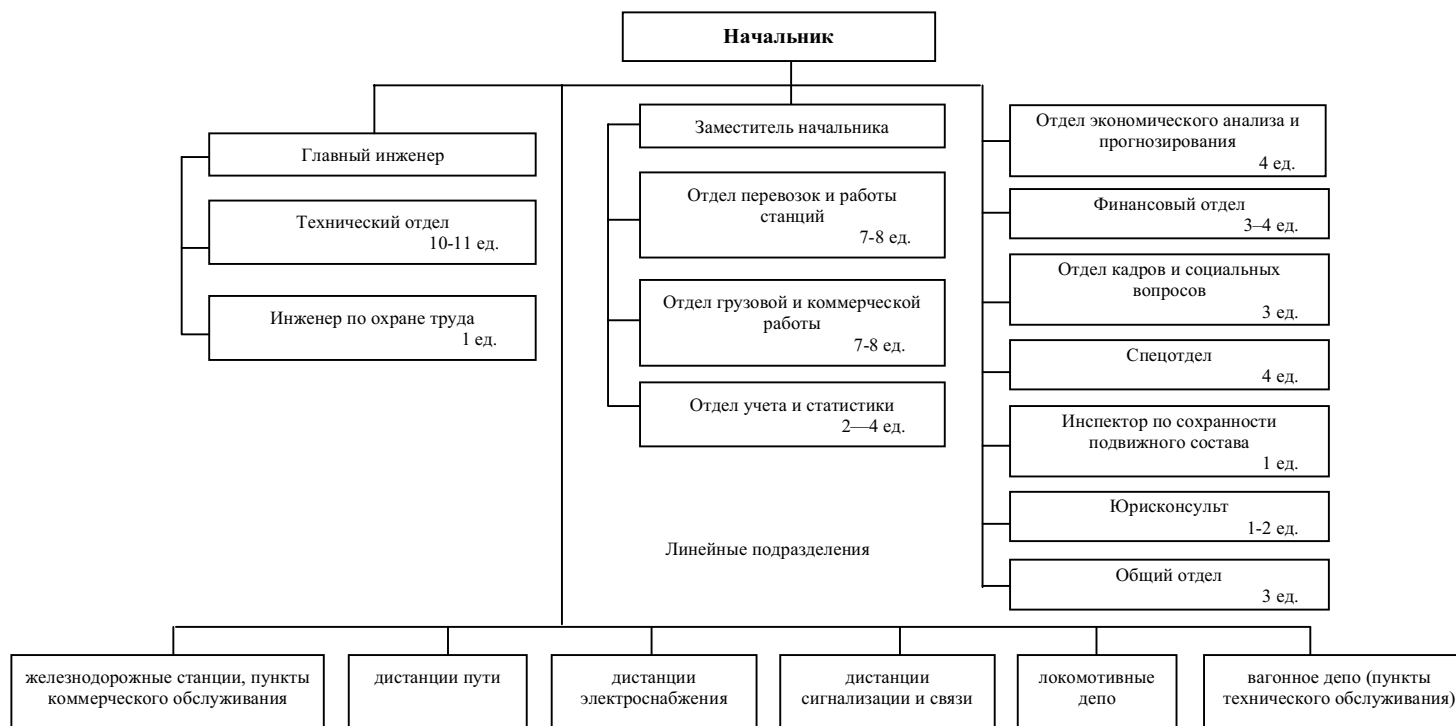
Начальник

Главный инженер

Технический отдел
10-11 ед.

Инженер по охране труда
1 ед.

Заместитель начальника

Отдел перевозок и работы станций
7-8 ед.

Отдел грузовой и коммерческой работы
7-8 ед.

Отдел учета и статистики
2—4 ед.

Отдел экономического анализа и прогнозирования
4 ед.

Финансовый отдел
3–4 ед.

Отдел кадров и социальных вопросов
3 ед.

Спецотдел
4 ед.

Инспектор по сохранности подвижного состава
1 ед.

Юрисконсульт
1-2 ед.

Общий отдел
3 ед.

Линейные подразделения

железнодорожные станции, пункты коммерческого обслуживания

дистанции пути

дистанции электроснабжения

дистанции сигнализации и связи

локомотивные депо

вагонное депо (пункты технического обслуживания)